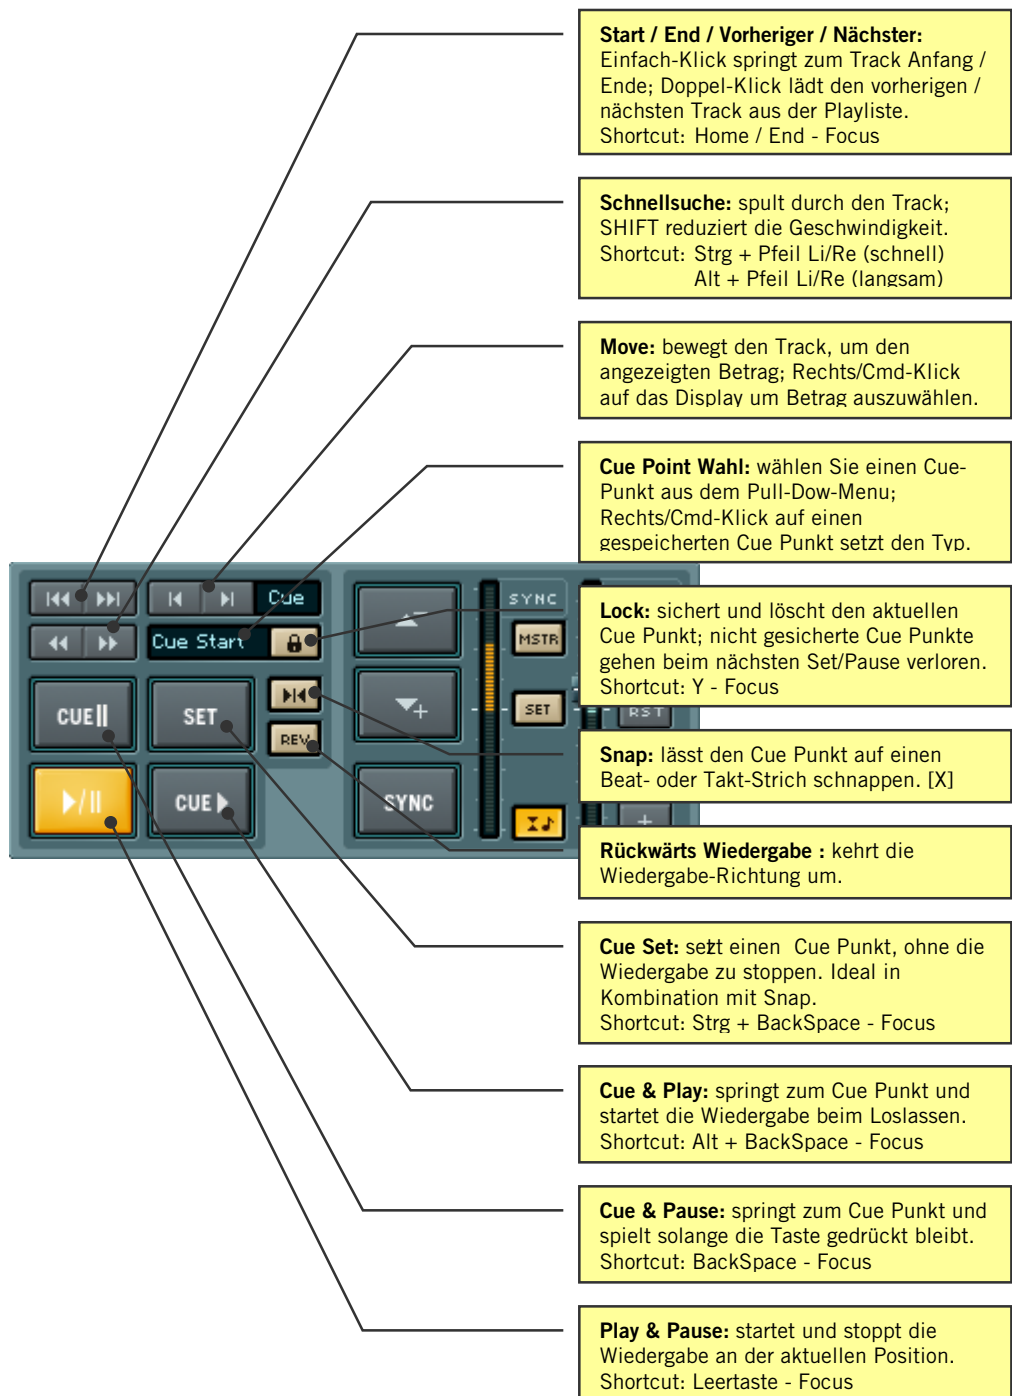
**Start / End / Vorheriger / Nächster:** Einfach-Klick springt zum Track Anfang / Ende; Doppel-Klick lädt den vorherigen / nächsten Track aus der Playliste.
Shortcut: Home / End - Focus

**Schnellsuche:** spult durch den Track; SHIFT reduziert die Geschwindigkeit.
Shortcut: Strg + Pfeil Li/Re (schnell)
Alt + Pfeil Li/Re (langsam)

**Move:** bewegt den Track, um den angezeigten Betrag; Rechts/Cmd-Klick auf das Display um Betrag auszuwählen.

**Cue Point Wahl:** wählen Sie einen Cue-Punkt aus dem Pull-Dow-Menu; Rechts/Cmd-Klick auf einen gespeicherten Cue Punkt setzt den Typ.

Cue
Cue Start
CUE
SET
REV
CUE
SYNC
SYNC
MSTR
SET
RST
+

**Lock:** sichert und löscht den aktuellen Cue Punkt; nicht gesicherte Cue Punkte gehen beim nächsten Set/Pause verloren.
Shortcut: Y - Focus

**Snap:** lässt den Cue Punkt auf einen Beat- oder Takt-Strich schnappen. [X]

**Rückwärts Wiedergabe :** kehrt die Wiedergabe-Richtung um.

**Cue Set:** setzt einen Cue Punkt, ohne die Wiedergabe zu stoppen. Ideal in Kombination mit Snap.
Shortcut: Strg + BackSpace - Focus

**Cue & Play:** springt zum Cue Punkt und startet die Wiedergabe beim Loslassen.
Shortcut: Alt + BackSpace - Focus

**Cue & Pause:** springt zum Cue Punkt und spielt solange die Taste gedrückt bleibt.
Shortcut: BackSpace - Focus

**Play & Pause:** startet und stoppt die Wiedergabe an der aktuellen Position.
Shortcut: Leertaste - Focus